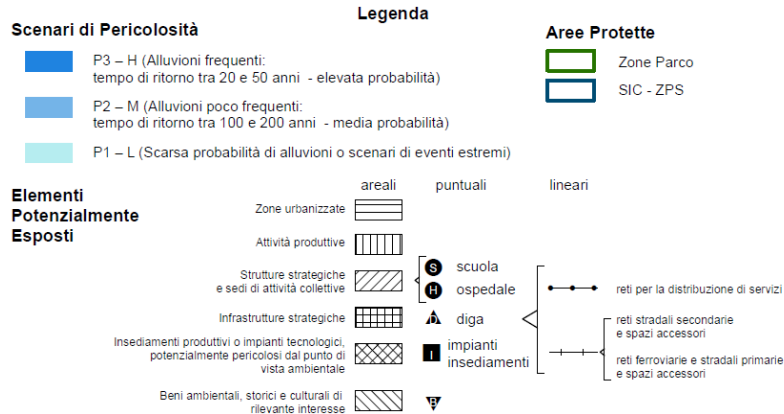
Legenda

Scenari di Pericolosità

P3 – H (Alluvioni frequenti: tempo di ritorno tra 20 e 50 anni - elevata probabilità)

P2 – M (Alluvioni poco frequenti: tempo di ritorno tra 100 e 200 anni - media probabilità)

P1 – L (Scarsa probabilità di alluvioni o scenari di eventi estremi)

Aree Protette

Zone Parco

SIC - ZPS

Elementi Potenzialmente Esposti

areali

puntuali

lineari

Zone urbanizzate

Attività produttive

Strutture strategiche e sedi di attività collettive

S scuola

H ospedale

reti per la distribuzione di servizi

Infrastrutture strategiche

diga

reti stradali secondarie e spazi accessori

Insediamenti produttivi o impianti tecnologici, potenzialmente pericolosi dal punto di vista ambientale

I impianti insediamenti

reti ferroviarie e stradali primarie e spazi accessori

Beni ambientali, storici e culturali di rilevante interesse

B